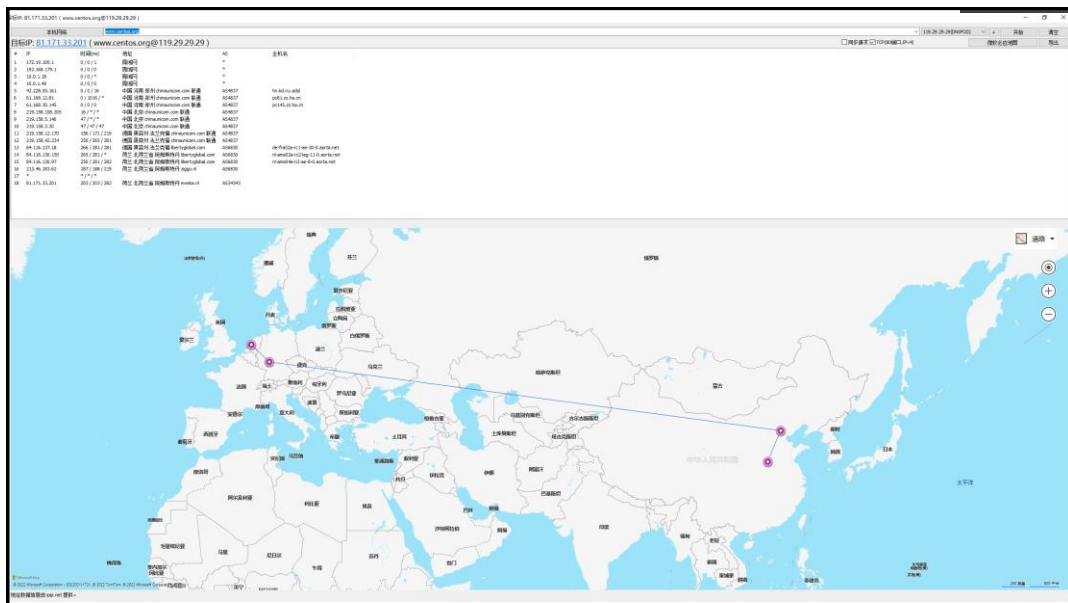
目标IP: 81.171.33.201 ( www.centos.org@119.29.29.29 )

本机网络 www.centos.org

119.29.29.29(DNSPOD) 开始 清空

同步请求 TCP(80端口,IPv4) 用标名查询图 导出

目标IP: 81.171.33.201 ( www.centos.org@119.29.29.29 )

| # | IP | 时间(ms) | 地址 | AS | 主机名 |
|---|---|---|---|---|---|
| 1 | 172.16.100.1 | 0 / 0 / 1 | 局域网 | * | |
| 2 | 192.168.179.1 | 0 / 0 / 0 | 局域网 | * | |
| 3 | 10.0.1.18 | 0 / 0 / * | 局域网 | * | |
| 4 | 10.0.1.49 | 0 / 0 / 0 | 局域网 | * | |
| 5 | 42.228.99.161 | 0 / 0 / 16 | 中国 河南 郑州 chinaunicom.com 联通 | AS4837 | hn.kd.ny.adsl |
| 6 | 61.168.32.81 | 0 / 1016 / * | 中国 河南 郑州 chinaunicom.com 联通 | AS4837 | pc81.zz.ha.cn |
| 7 | 61.168.30.145 | 0 / 0 / 0 | 中国 河南 郑州 chinaunicom.com 联通 | AS4837 | pc145.zz.ha.cn |
| 8 | 219.158.108.205 | 16 / * / * | 中国 北京 chinaunicom.com 联通 | AS4837 | |
| 9 | 219.158.5.146 | 47 / * / * | 中国 北京 chinaunicom.com 联通 | AS4837 | |
| 10 | 219.158.3.30 | 47 / 47 / 47 | 中国 北京 chinaunicom.com 联通 | AS4837 | |
| 11 | 219.158.32.170 | 156 / 171 / 219 | 德国 黑森州 法兰克福 chinaunicom.com 联通 | AS4837 | |
| 12 | 219.158.42.234 | 203 / 203 / 281 | 德国 黑森州 法兰克福 chinaunicom.com 联通 | AS4837 | |
| 13 | 84.116.137.18 | 266 / 281 / 281 | 德国 黑森州 法兰克福 libertyglobal.com | AS6830 | de-fra02a-rc2-ae-20-0.aorta.net |
| 14 | 84.116.130.150 | 265 / 281 / * | 荷兰 北荷兰省 阿姆斯特丹 libertyglobal.com | AS6830 | nl-ams02a-rc2-lag-11-0.aorta.net |
| 15 | 84.116.130.97 | 250 / 281 / 282 | 荷兰 北荷兰省 阿姆斯特丹 libertyglobal.com | AS6830 | nl-ams09a-ri3-ae-0-0.aorta.net |
| 16 | 213.46.183.62 | 187 / 188 / 219 | 荷兰 北荷兰省 阿姆斯特丹 ziggo.nl | AS6830 | |
| 17 | * | * / * / * | | | |
| 18 | 81.171.33.201 | 203 / 203 / 282 | 荷兰 北荷兰省 阿姆斯特丹 evolia.nl | AS34343 | |

道路

中华人民共和国

蒙古

哈萨克斯坦

俄罗斯

土耳其

伊朗

日本

太平洋

© 2022 Microsoft Corporation © 2022 TomTom © 2022 Microsoft Corporation

Microsoft Bing

地址数据服务ipip.net 提供